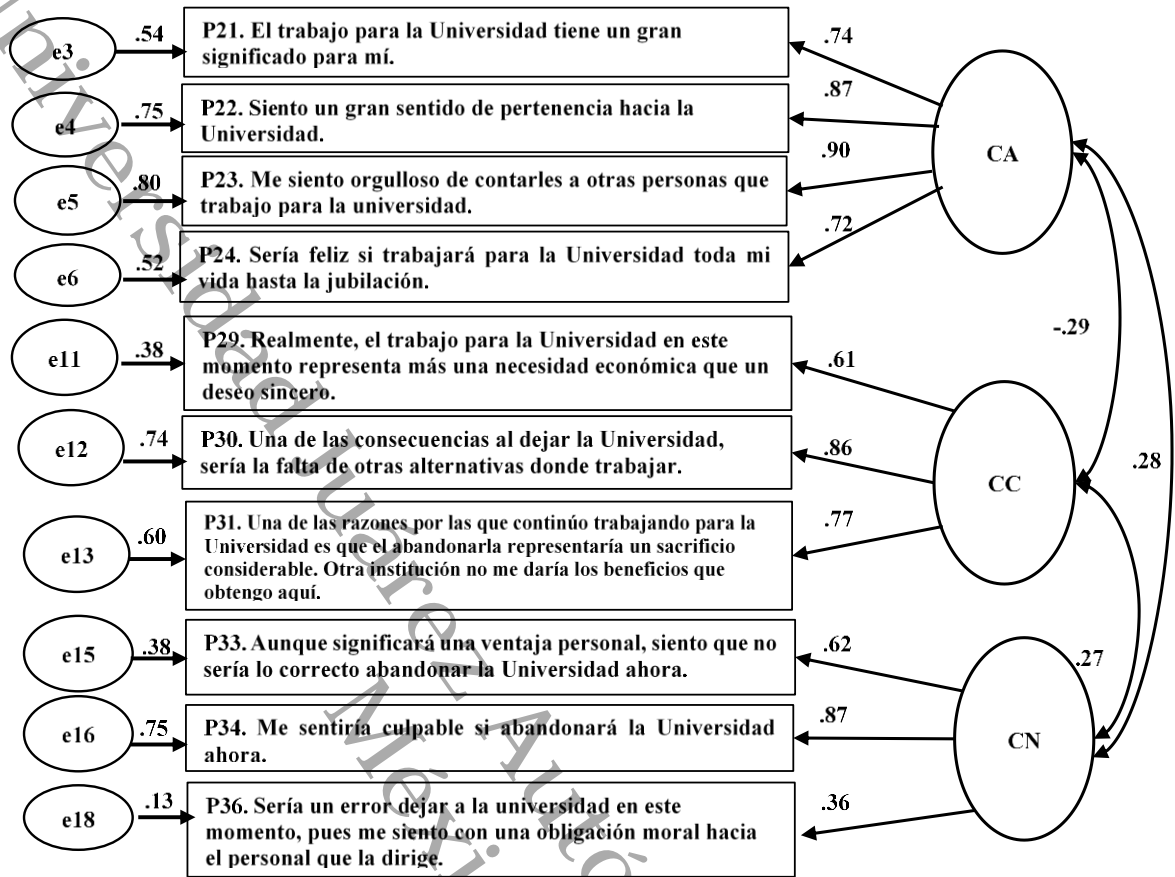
e3 .54 P21. El trabajo para la Universidad tiene un gran significado para mí. .74

e4 .75 P22. Siento un gran sentido de pertenencia hacia la Universidad. .87

e5 .80 P23. Me siento orgulloso de contarles a otras personas que trabajo para la universidad. .90

e6 .52 P24. Sería feliz si trabajará para la Universidad toda mi vida hasta la jubilación. .72

CA

e11 .38 P29. Realmente, el trabajo para la Universidad en este momento representa más una necesidad económica que un deseo sincero. .61

-.29

e12 .74 P30. Una de las consecuencias al dejar la Universidad, sería la falta de otras alternativas donde trabajar. .86

.28

CC

e13 .60 P31. Una de las razones por las que continúo trabajando para la Universidad es que el abandonarla representaría un sacrificio considerable. Otra institución no me daría los beneficios que obtengo aquí. .77

e15 .38 P33. Aunque significará una ventaja personal, siento que no sería lo correcto abandonar la Universidad ahora. .62

.27

e16 .75 P34. Me sentiría culpable si abandonará la Universidad ahora. .87

CN

e18 .13 P36. Sería un error dejar a la universidad en este momento, pues me siento con una obligación moral hacia el personal que la dirige. .36

Universidad Juárez Autónoma de México